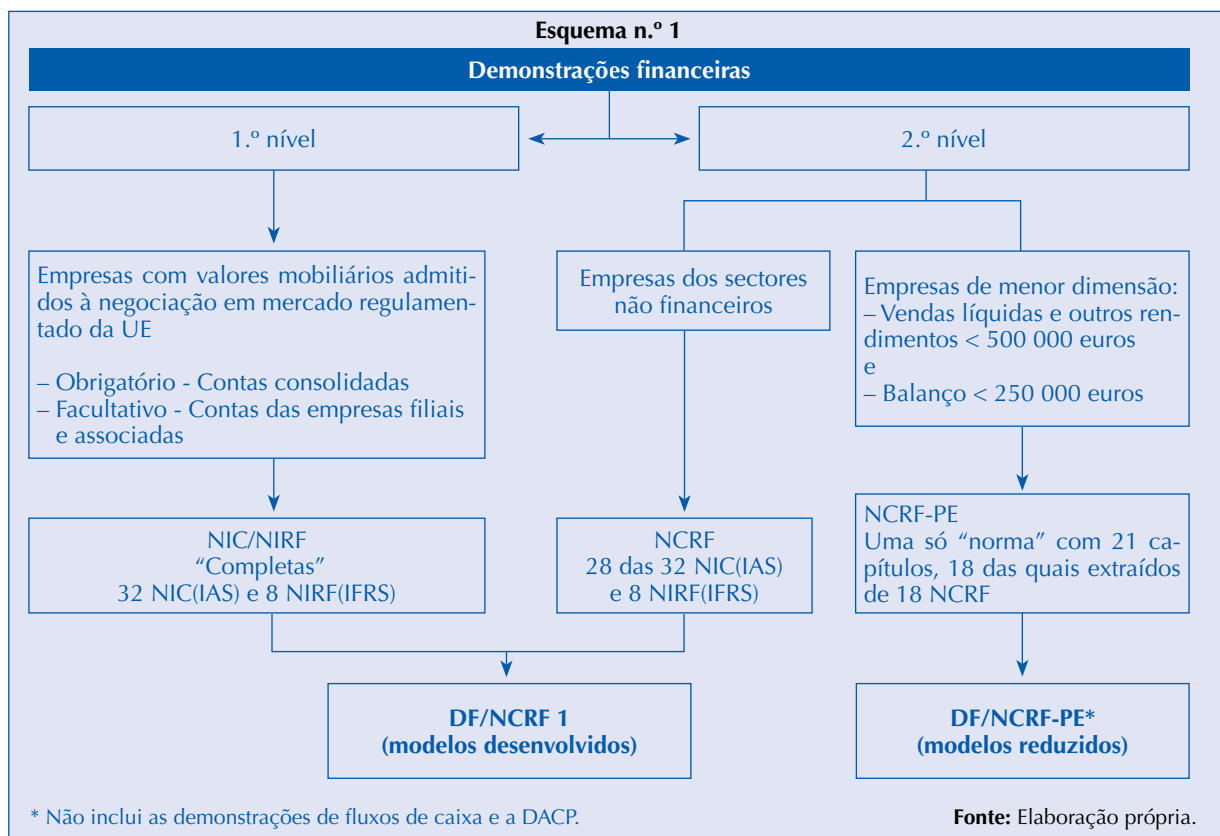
**Esquema n.º 1**

**Demonstrações financeiras**

1.º nível

2.º nível

Empresas com valores mobiliários admitidos à negociação em mercado regulamentado da UE

– Obrigatório - Contas consolidadas
– Facultativo - Contas das empresas filiais e associadas

Empresas dos sectores não financeiros

Empresas de menor dimensão:
– Vendas líquidas e outros rendimentos < 500 000 euros
e
– Balanço < 250 000 euros

NIC/NIRF
"Completas"
32 NIC(IAS) e 8 NIRF(IFRS)

NCRF
28 das 32 NIC(IAS) e 8 NIRF(IFRS)

NCRF-PE
Uma só "norma" com 21 capítulos, 18 das quais extraídos de 18 NCRF

**DF/NCRF 1 (modelos desenvolvidos)**

**DF/NCRF-PE* (modelos reduzidos)**

* Não inclui as demonstrações de fluxos de caixa e a DACP.

**Fonte:** Elaboração própria.